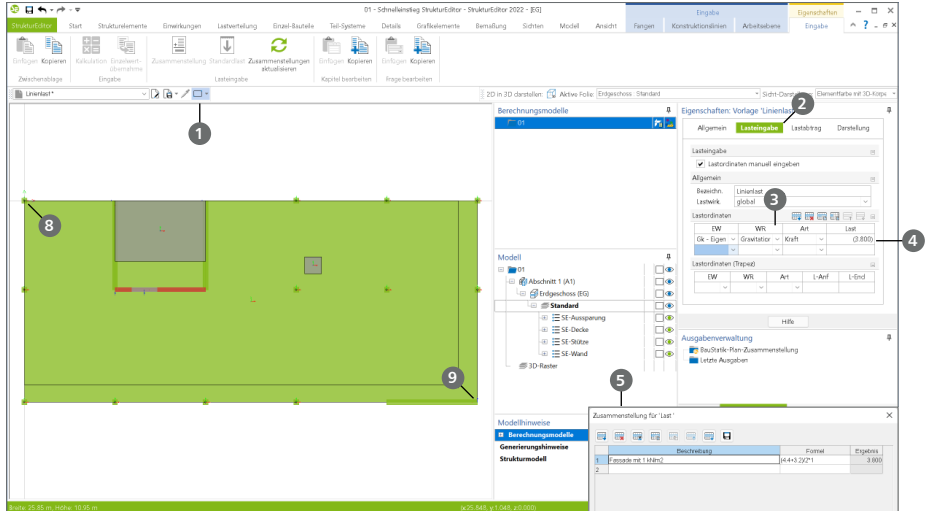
01 - Schnelleinstieg StrukturEditor - StrukturEditor 2022 - [EG]

Eingabe | Eigenschaften

StrukturEditor | Start | Strukturelemente | Einwirkungen | Lastverteilung | Einzel-Bauteile | Teil-Systeme | Details | Grafikelemente | Bemaßung | Sichten | Modell | Ansicht | Fangen | Konstruktionslinien | Arbeitsebene | Eingabe

Einfügen | Kopieren | Zwischenablage | Kalkulation | Einzelert.-übernahme | Eingabe | Zusammenstellung | Standardlast | Zusammenstellungen aktualisieren | Lasteingabe | Einfügen | Kopieren | Kapitel bearbeiten | Einfügen | Kopieren | Frage bearbeiten

Linienlast*

2D in 3D darstellen: | Aktive Folie: Erdgeschoss : Standard | Sicht-Darstellung: | Elementfarbe mit 3D-Körpe

1

2

3

4

5

8

9

Berechnungsmodelle

01

Eigenschaften: Vorlage 'Linienlast'

Allgemein | Lasteingabe | Lastabtrag | Darstellung

Lasteingabe

Lastordinaten manuell eingeben

Allgemein

Bezeichn. | Linienlast

Lastwirk. | global

Lastordinaten

| EW | WR | Art | Last |
|---|---|---|---|
| Gk - Eigen | Gravitatior | Kraft | (3.800) |

Lastordinaten (Trapez)

| EW | WR | Art | L-Anf | L-End |
|---|---|---|---|---|

Hilfe

Modell

01

Abschnitt 1 (A1)

Erdgeschoss (EG)

Standard

SE-Aussparung

SE-Decke

SE-Stütze

SE-Wand

3D-Raster

Modellhinweise

Berechnungsmodelle

Generierungshinweise

Strukturmodell

Ausgabenverwaltung

BauStatik-Plan-Zusammenstellung

Letzte Ausgaben

Zusammenstellung für 'Last'

| | Beschreibung | Formel | Ergebnis |
|---|---|---|---|
| 1 | Fassade mit 1 kN/m2 | (4.4+3.2)/2*1 | 3.800 |
| 2 | | | |

Breite: 25.85 m, Höhe: 10.95 m

(x:25.848, y:1.048, z:0.000)